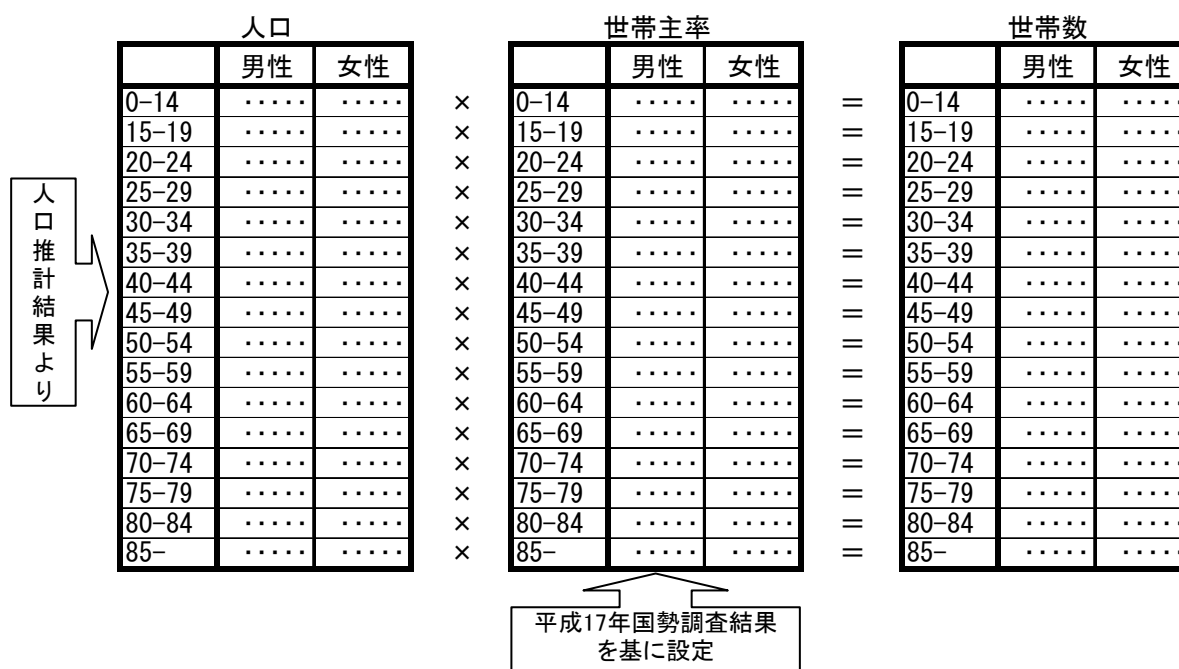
人口

| | 男性 | 女性 |
|---|---|---|
| 0−14 | ・・・・・ | ・・・・・ |
| 15−19 | ・・・・・ | ・・・・・ |
| 20−24 | ・・・・・ | ・・・・・ |
| 25−29 | ・・・・・ | ・・・・・ |
| 30−34 | ・・・・・ | ・・・・・ |
| 35−39 | ・・・・・ | ・・・・・ |
| 40−44 | ・・・・・ | ・・・・・ |
| 45−49 | ・・・・・ | ・・・・・ |
| 50−54 | ・・・・・ | ・・・・・ |
| 55−59 | ・・・・・ | ・・・・・ |
| 60−64 | ・・・・・ | ・・・・・ |
| 65−69 | ・・・・・ | ・・・・・ |
| 70−74 | ・・・・・ | ・・・・・ |
| 75−79 | ・・・・・ | ・・・・・ |
| 80−84 | ・・・・・ | ・・・・・ |
| 85− | ・・・・・ | ・・・・・ |

人口推計結果より

×

世帯主率

| | 男性 | 女性 |
|---|---|---|
| 0−14 | ・・・・・ | ・・・・・ |
| 15−19 | ・・・・・ | ・・・・・ |
| 20−24 | ・・・・・ | ・・・・・ |
| 25−29 | ・・・・・ | ・・・・・ |
| 30−34 | ・・・・・ | ・・・・・ |
| 35−39 | ・・・・・ | ・・・・・ |
| 40−44 | ・・・・・ | ・・・・・ |
| 45−49 | ・・・・・ | ・・・・・ |
| 50−54 | ・・・・・ | ・・・・・ |
| 55−59 | ・・・・・ | ・・・・・ |
| 60−64 | ・・・・・ | ・・・・・ |
| 65−69 | ・・・・・ | ・・・・・ |
| 70−74 | ・・・・・ | ・・・・・ |
| 75−79 | ・・・・・ | ・・・・・ |
| 80−84 | ・・・・・ | ・・・・・ |
| 85− | ・・・・・ | ・・・・・ |

平成17年国勢調査結果を基に設定

=

世帯数

| | 男性 | 女性 |
|---|---|---|
| 0−14 | ・・・・・ | ・・・・ |
| 15−19 | ・・・・・ | ・・・・ |
| 20−24 | ・・・・・ | ・・・・ |
| 25−29 | ・・・・・ | ・・・・ |
| 30−34 | ・・・・・ | ・・・・ |
| 35−39 | ・・・・・ | ・・・・ |
| 40−44 | ・・・・・ | ・・・・ |
| 45−49 | ・・・・・ | ・・・・ |
| 50−54 | ・・・・・ | ・・・・ |
| 55−59 | ・・・・・ | ・・・・ |
| 60−64 | ・・・・・ | ・・・・ |
| 65−69 | ・・・・・ | ・・・・ |
| 70−74 | ・・・・・ | ・・・・ |
| 75−79 | ・・・・・ | ・・・・ |
| 80−84 | ・・・・・ | ・・・・ |
| 85− | ・・・・・ | ・・・・ |